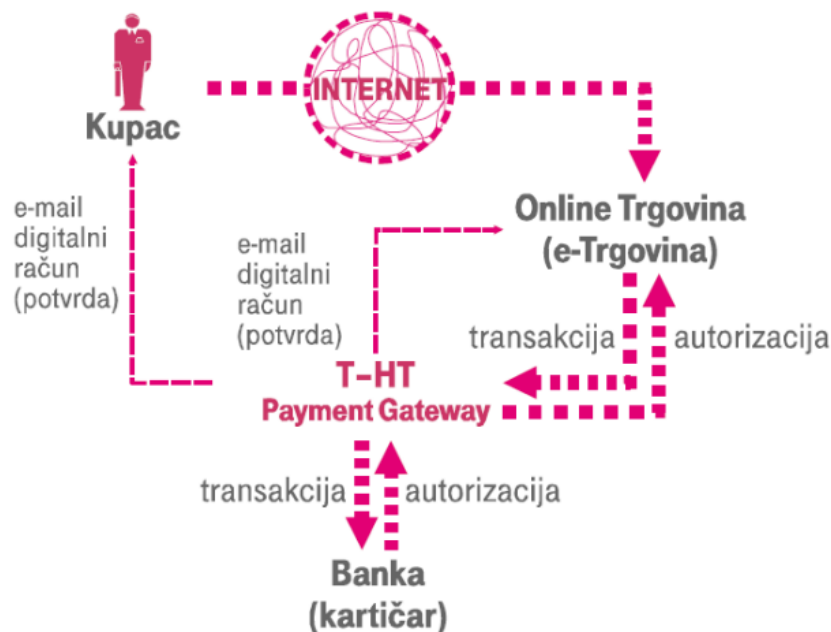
Kupac

INTERNET

Online Trgovina
(e-Trgovina)

e-mail
digitalni
račun
(potvrda)

e-mail
digitalni
račun
(potvrda)

transakcija

autorizacija

T–HT
Payment Gateway

transakcija

autorizacija

Banka
(kartičar)